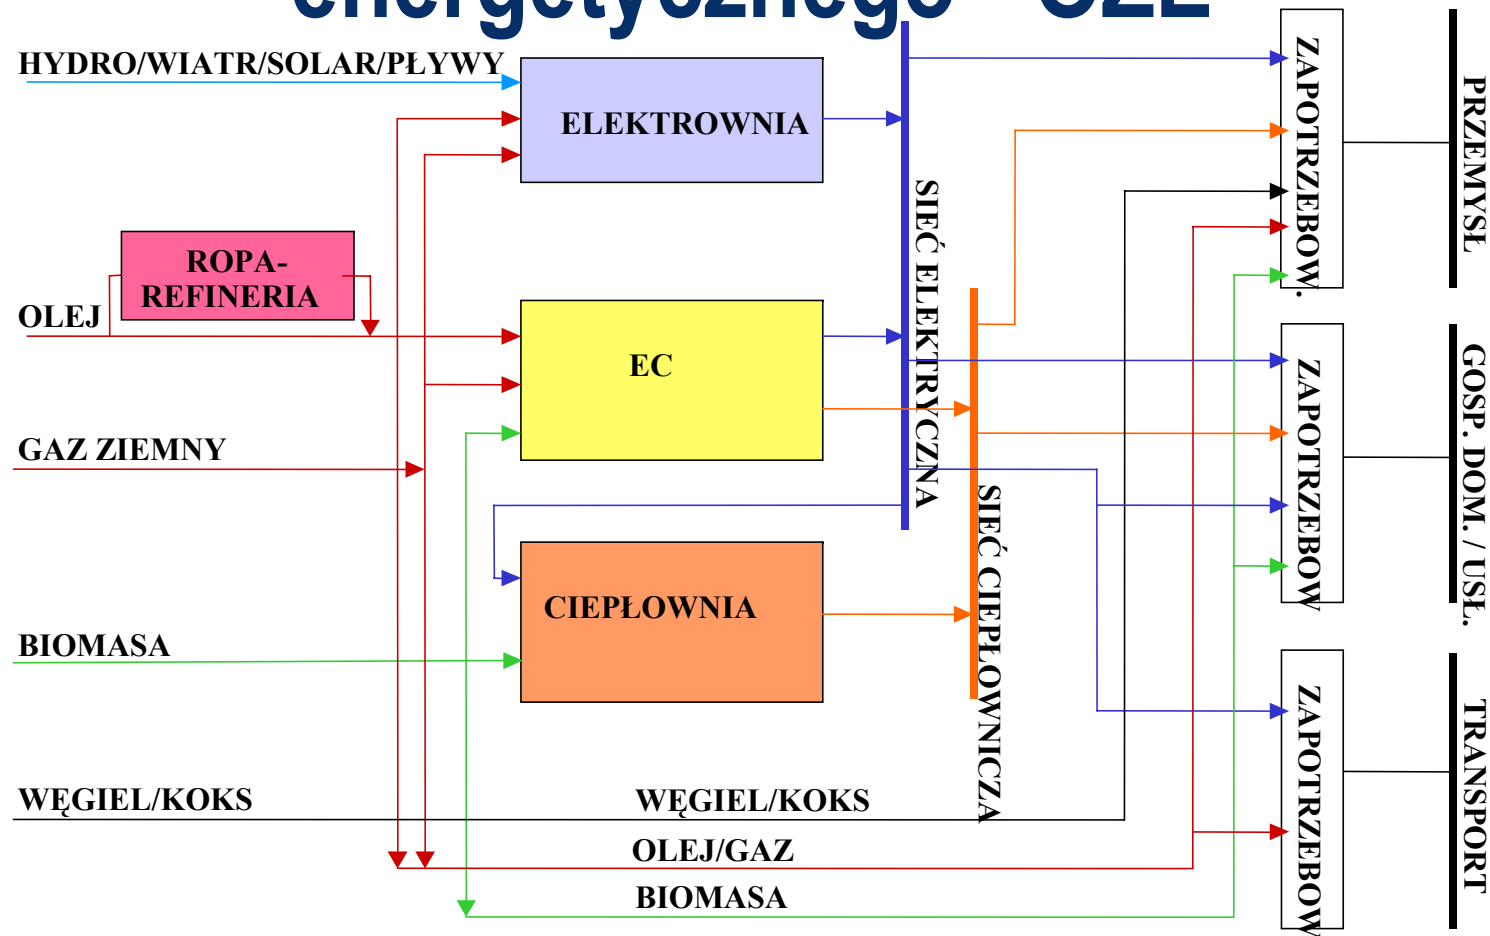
energetycznego - OZE

HYDRO/WIATR/SOLAR/PŁYWY

ELEKTROWNIA

ROPA-REFINERIA

OLEJ

EC

GAZ ZIEMNY

CIEPŁOWNIA

BIOMASA

WĘGIEL/KOKS

WĘGIEL/KOKS

OLEJ/GAZ

BIOMASA

SIEĆ ELEKTRYCZNA

SIEĆ CIEPŁOWNICZA

ZAPOTRZEBOW.

ZAPOTRZEBOW

ZAPOTRZEBOW

PRZEMYSŁ

GOSP. DOM. / USŁ.

TRANSPORT